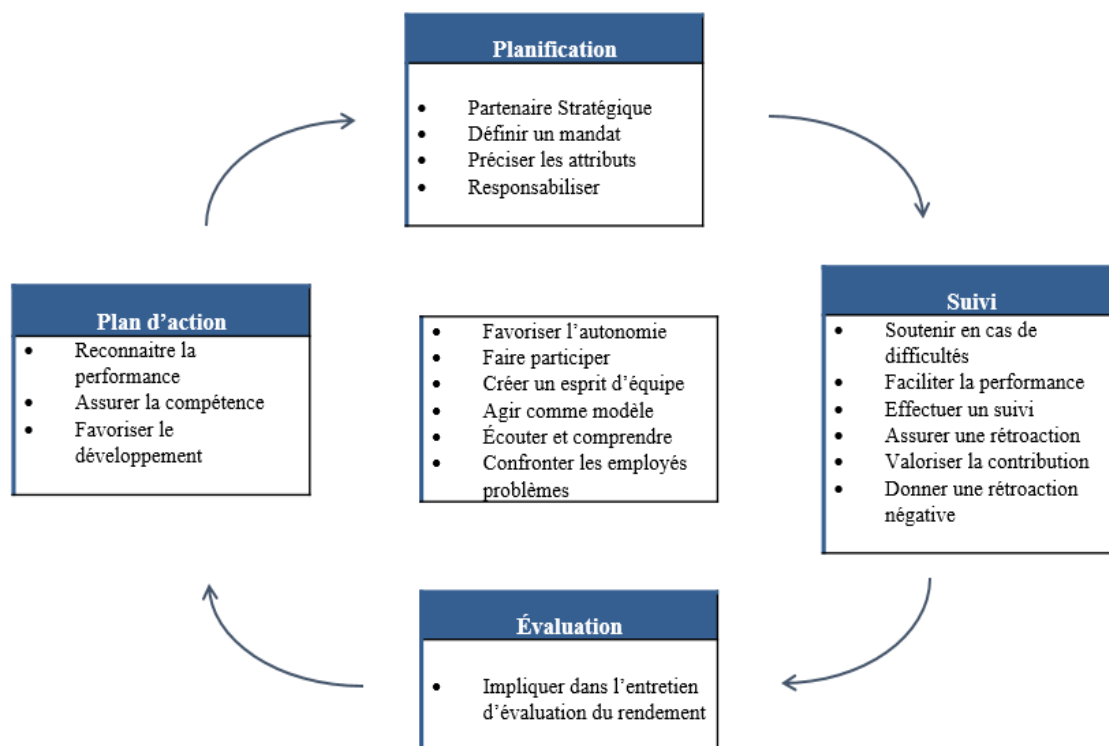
Planification

- Partenaire Stratégique
- Définir un mandat
- Préciser les attributs
- Responsabiliser

Suivi

- Soutenir en cas de difficultés
- Faciliter la performance
- Effectuer un suivi
- Assurer une rétroaction
- Valoriser la contribution
- Donner une rétroaction négative

- Favoriser l'autonomie
- Faire participer
- Créer un esprit d'équipe
- Agir comme modèle
- Écouter et comprendre
- Confronter les employés problèmes

Évaluation

- Impliquer dans l'entretien d'évaluation du rendement

Plan d'action

- Reconnaitre la performance
- Assurer la compétence
- Favoriser le développement